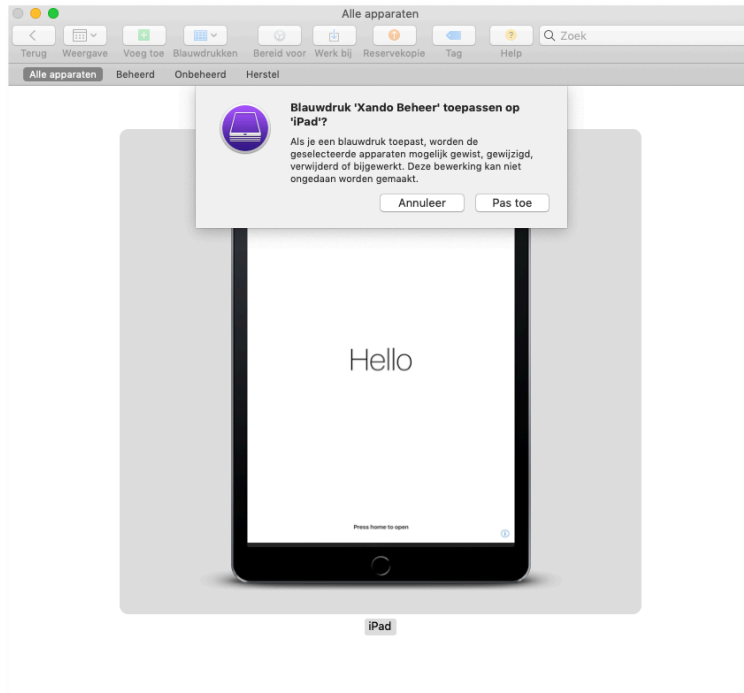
Alle apparaten

Terug Weergave Voeg toe Blauwdrukken Bereid voor Werk bij Reservekopie Tag Help

Zoek

Alle apparaten Beheerd Onbeheerd Herstel

Blauwdruk 'Xando Beheer' toepassen op 'iPad'?

Als je een blauwdruk toepast, worden de geselecteerde apparaten mogelijk gewist, gewijzigd, verwijderd of bijgewerkt. Deze bewerking kan niet ongedaan worden gemaakt.

Annuleer Pas toe

Hello

Press home to open

iPad